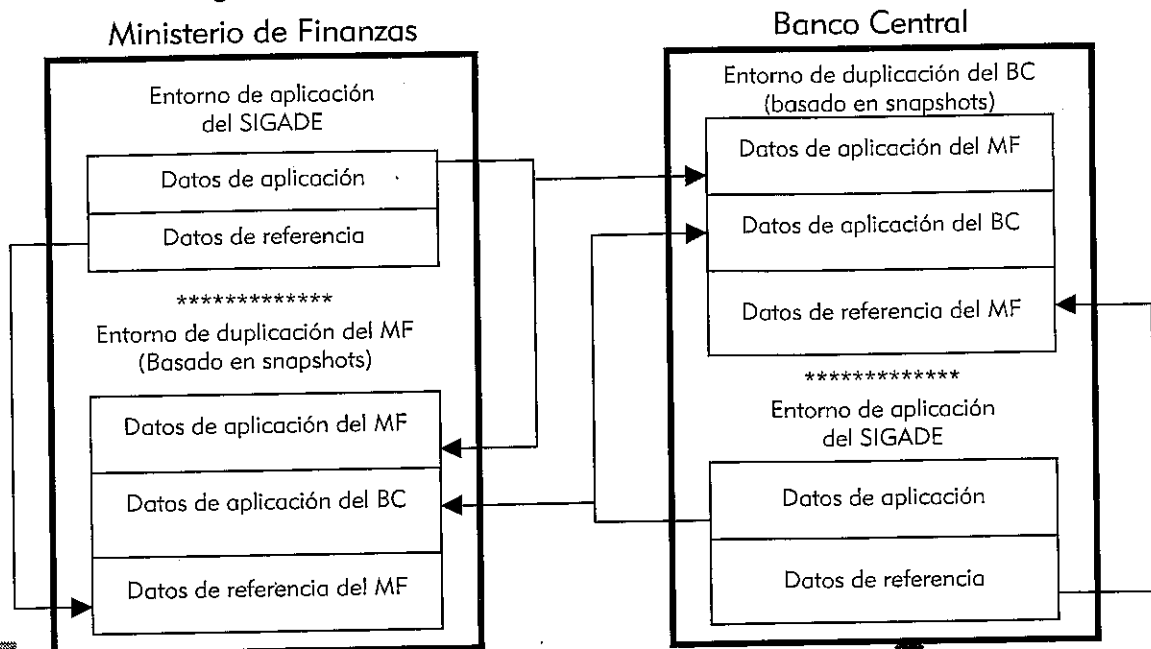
Ministerio de Finanzas

Entorno de aplicación del SIGADE

Datos de aplicación

Datos de referencia

*************

Entorno de duplicación del MF (Basado en snapshots)

Datos de aplicación del MF

Datos de aplicación del BC

Datos de referencia del MF

Banco Central

Entorno de duplicación del BC (basado en snapshots)

Datos de aplicación del MF

Datos de aplicación del BC

Datos de referencia del MF

*************

Entorno de aplicación del SIGADE

Datos de aplicación

Datos de referencia